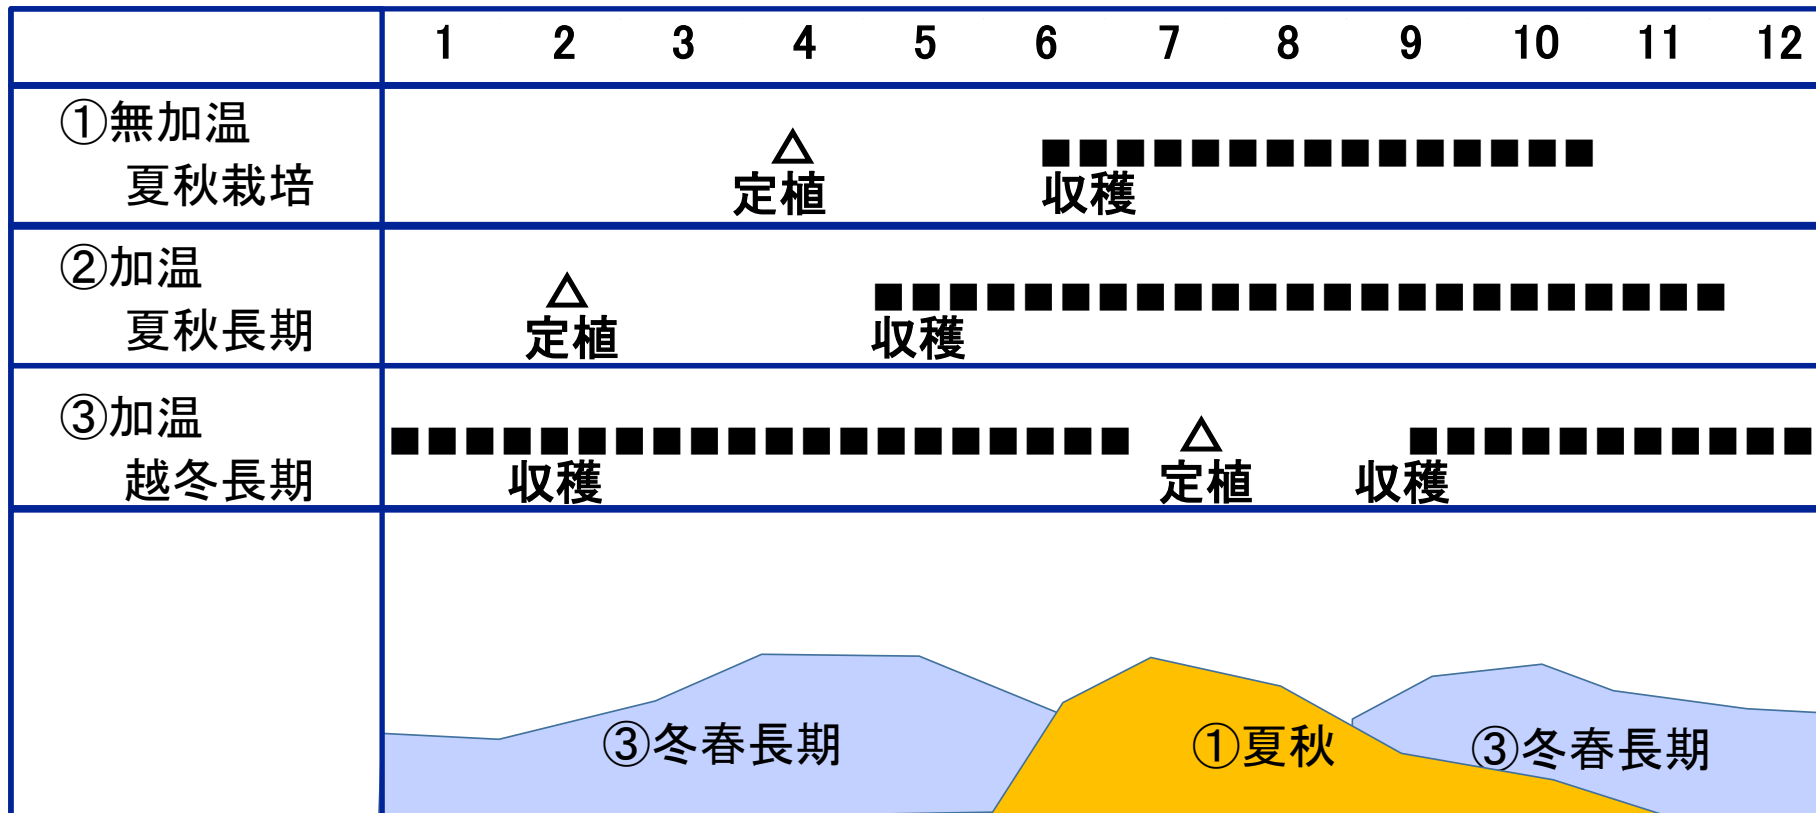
|  | 1 | 2 | 3 | 4 | 5 | 6 | 7 | 8 | 9 | 10 | 11 | 12 |
|---|---|---|---|---|---|---|---|---|---|---|---|---|
| ①無加温 夏秋栽培 | | | | △ 定植 | | ■■■■■■■■■■■■■■■ 収穫 | | | | | | |
| ②加温 夏秋長期 | | △ 定植 | | | ■■■■■■■■■■■■■■■■■■■■■■■ 収穫 | | | | | | | |
| ③加温 越冬長期 | ■■■■■■■■■■■■■■■■■■■■ 収穫 | | | | | | △ 定植 | | ■■■■■■■■■■■ 収穫 | | | |

③冬春長期
①夏秋
③冬春長期